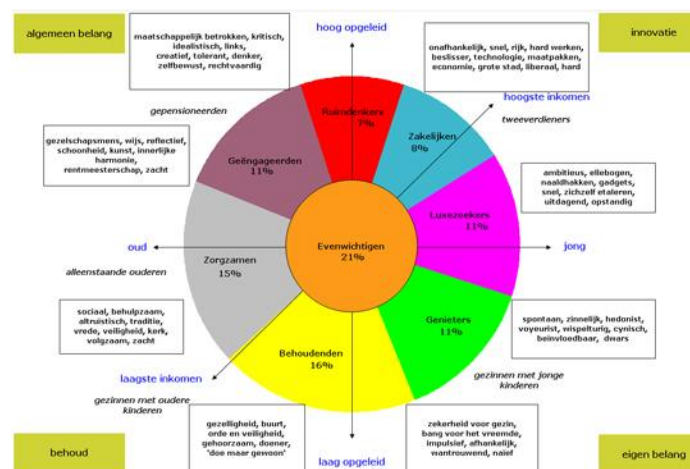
algemeen belang

maatschappelijk betrokken, kritisch, idealistisch, links, creatief, tolerant, denker, zelfbewust, rechtvaardig

hoog opgeleid

onafhankelijk, snel, rijk, hard werken, beslisser, technologie, maatpakken, economie, grote stad, liberaal, hard

innovatie

hoogste inkomen

tweeverdieners

gepensioneerden

gezelschapsmens, wijs, reflectief, schoonheid, kunst, innerlijke harmonie, rentmeesterschap, zacht

Ruimdenkers
7%

Zakelijken
8%

Geëngageerden
11%

ambitieus, ellebogen, naaldhakken, gadgets, snel, zichzelf etaleren, uitdagend, opstandig

Luxezoekers
11%

oud

Evenwichtigen
21%

jong

alleenstaande ouderen

Zorgzamen
15%

sociaal, behulpzaam, altruïstisch, traditie, vrede, veiligheid, kerk, volgzaam, zacht

Genieters
11%

spontaan, zinnelijk, hedonist, voyeurist, wispelturig, cynisch, beïnvloedbaar, dwars

Behoudenden
16%

laagste inkomen

gezinnen met jonge kinderen

gezinnen met oudere kinderen

behoud

gezelligheid, buurt, orde en veiligheid, gehoorzaam, doener, 'doe maar gewoon'

laag opgeleid

zekerheid voor gezin, bang voor het vreemde, impulsief, afhankelijk, wantrouwend, naïef

eigen belang